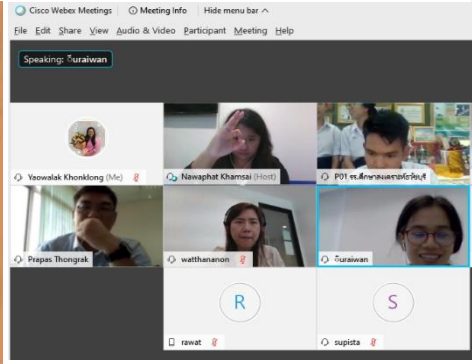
Cisco Webex Meetings | Meeting Info | Hide menu bar

File Edit Share View Audio & Video Participant Meeting Help

Speaking: จุraiwan

Yaowalak Khonklong (Me)

Nawaphat Khamsai (Host)

P01 รร.สึกษาสงเคราะห์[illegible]

Prapas Thongrak

watthananon

จุraiwan

R

rawat

S

supista